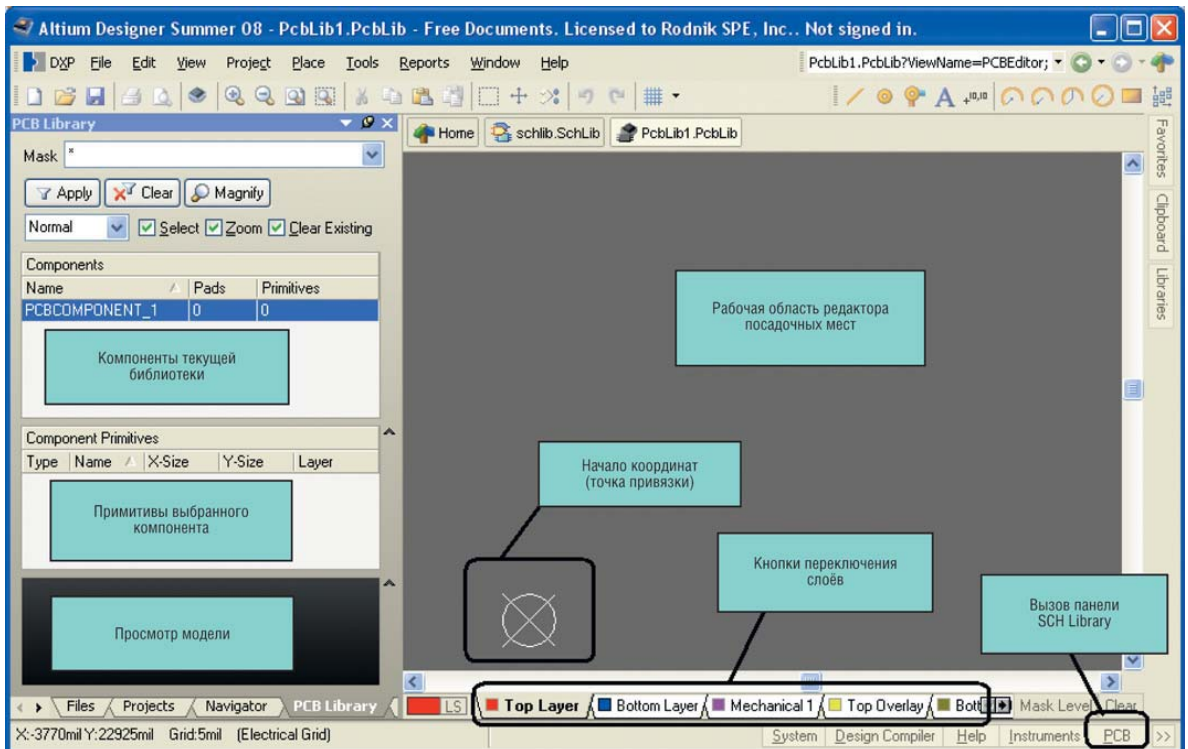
Altium Designer Summer 08 - PcbLib1.PcbLib - Free Documents. Licensed to Rodnik SPE, Inc.. Not signed in.

DXP File Edit View Project Place Tools Reports Window Help

PcbLib1.PcbLib?ViewName=PCBEditor;

PCB Library

Mask *

Apply Clear Magnify

Normal Select Zoom Clear Existing

Components

| Name | Pads | Primitives |
|---|---|---|
| PCBCOMPONENT_1 | 0 | 0 |

Компоненты текущей библиотеки

Component Primitives

| Type | Name | X-Size | Y-Size | Layer |
|---|---|---|---|---|

Примитивы выбранного компонента

Просмотр модели

Files Projects Navigator PCB Library

Home schlib.SchLib PcbLib1.PcbLib

Favorites Clipboard Libraries

Рабочая область редактора посадочных мест

Начало координат (точка привязки)

Кнопки переключения слоёв

Вызов панели SCH Library

LS Top Layer Bottom Layer Mechanical 1 Top Overlay Bott Mask Level Clear

X:-3770mil Y:22925mil Grid:5mil (Electrical Grid)

System Design Compiler Help Instruments PCB >>